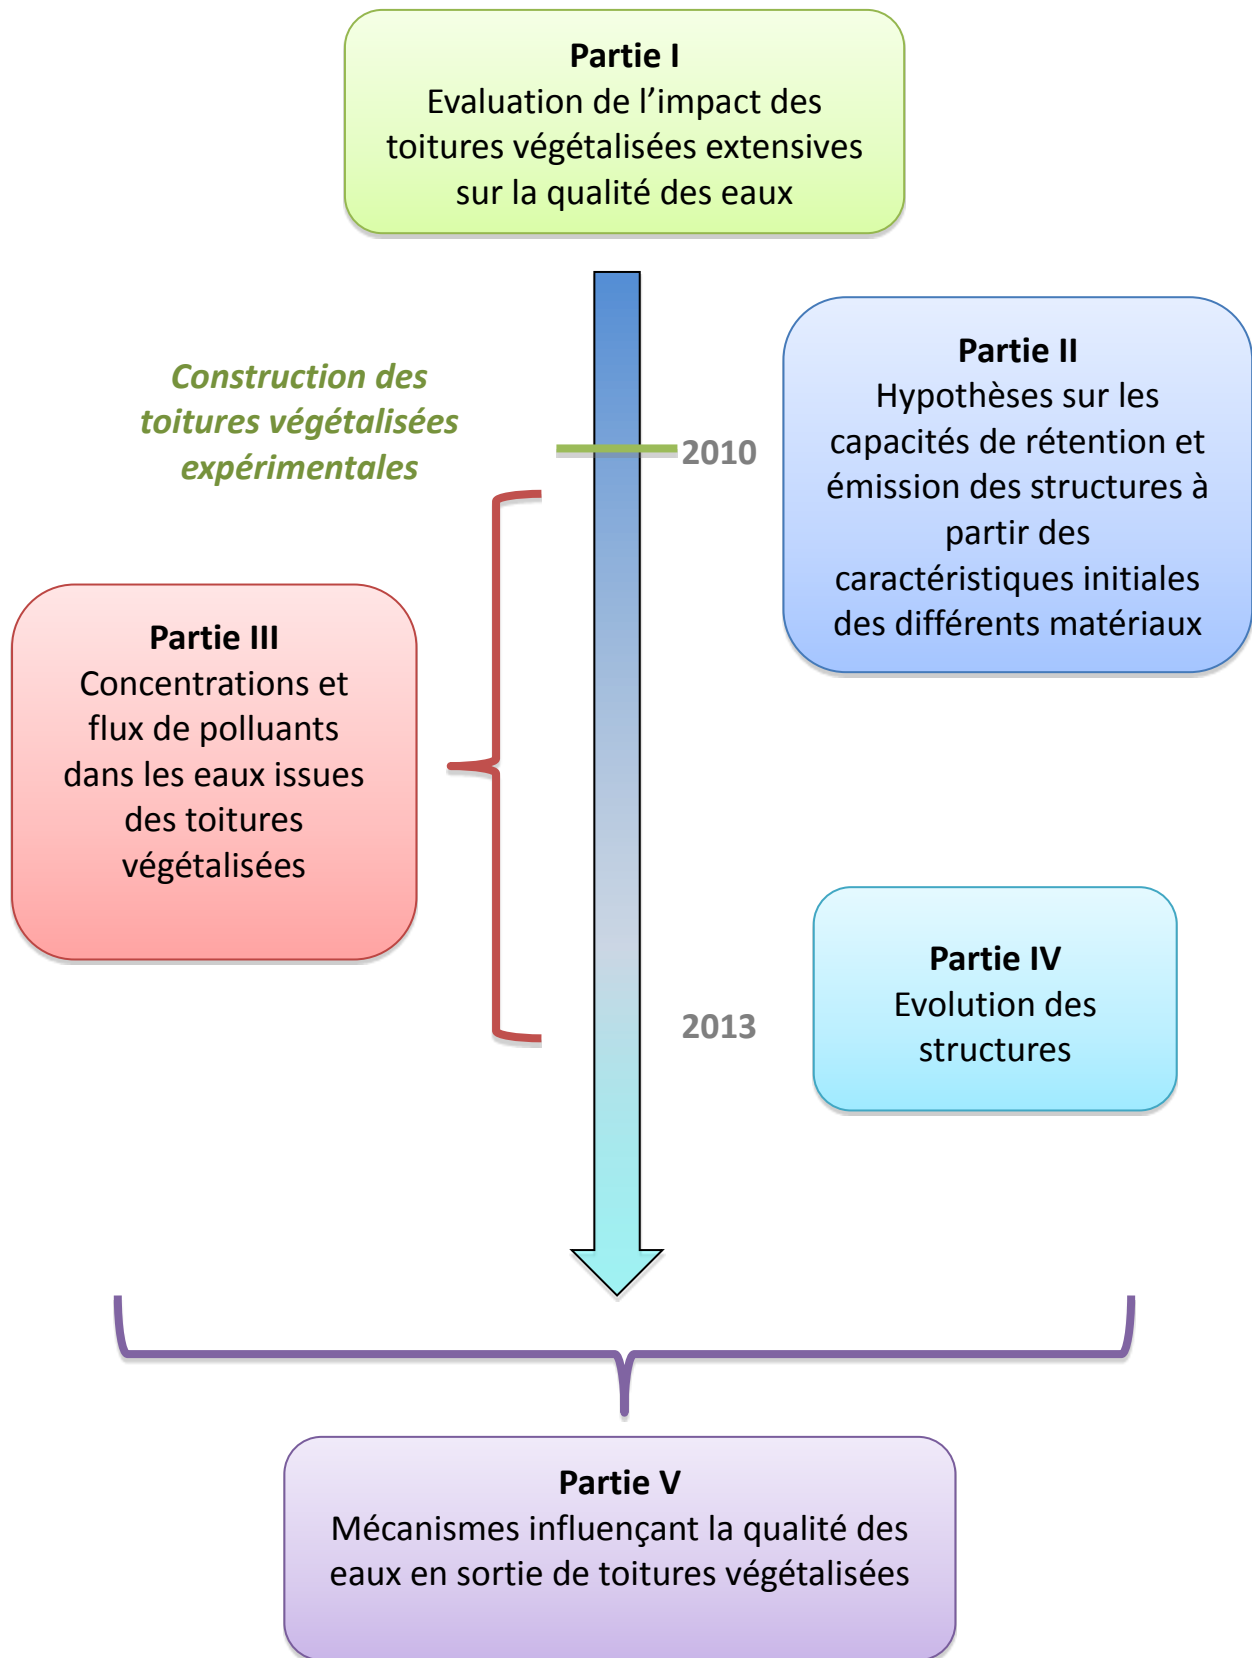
**Partie I**
Evaluation de l’impact des toitures végétalisées extensives sur la qualité des eaux

**Partie II**
Hypothèses sur les capacités de rétention et émission des structures à partir des caractéristiques initiales des différents matériaux

*Construction des toitures végétalisées expérimentales*

2010

**Partie III**
Concentrations et flux de polluants dans les eaux issues des toitures végétalisées

2013

**Partie IV**
Evolution des structures

**Partie V**
Mécanismes influençant la qualité des eaux en sortie de toitures végétalisées